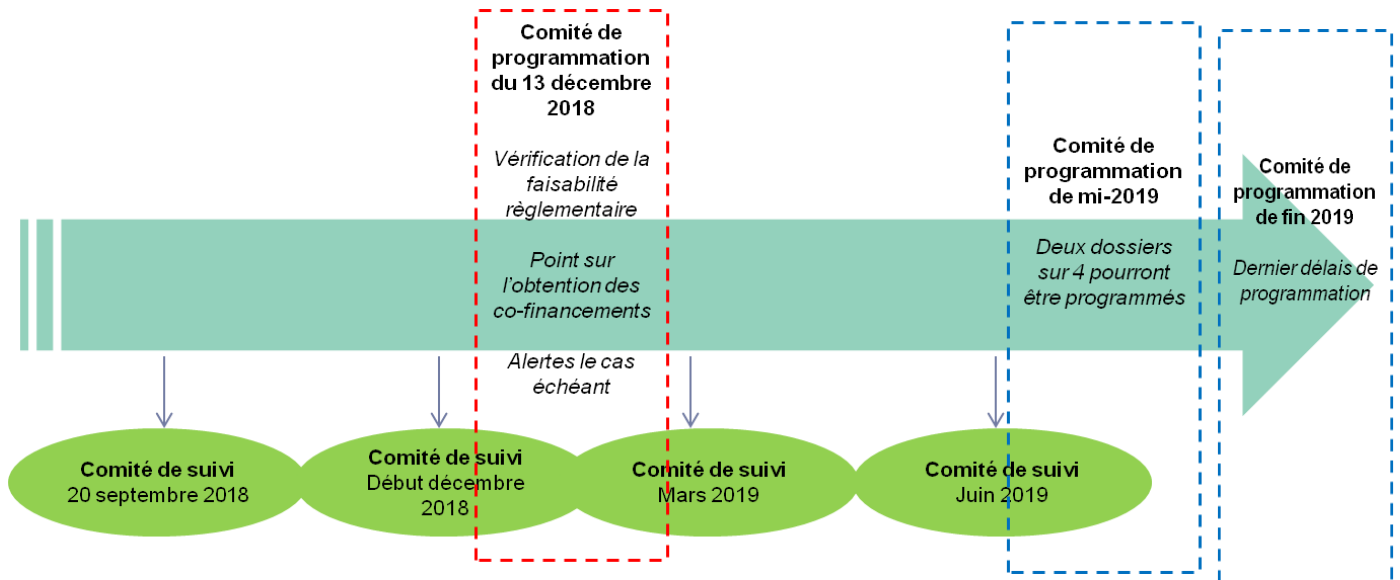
Comité de programmation du 13 décembre 2018

Vérification de la faisabilité règlementaire

Point sur l'obtention des co-financements

Alertes le cas échéant

Comité de programmation de mi-2019

Deux dossiers sur 4 pourront être programmés

Comité de programmation de fin 2019

Dernier délais de programmation

Comité de suivi
20 septembre 2018

Comité de suivi
Début décembre 2018

Comité de suivi
Mars 2019

Comité de suivi
Juin 2019